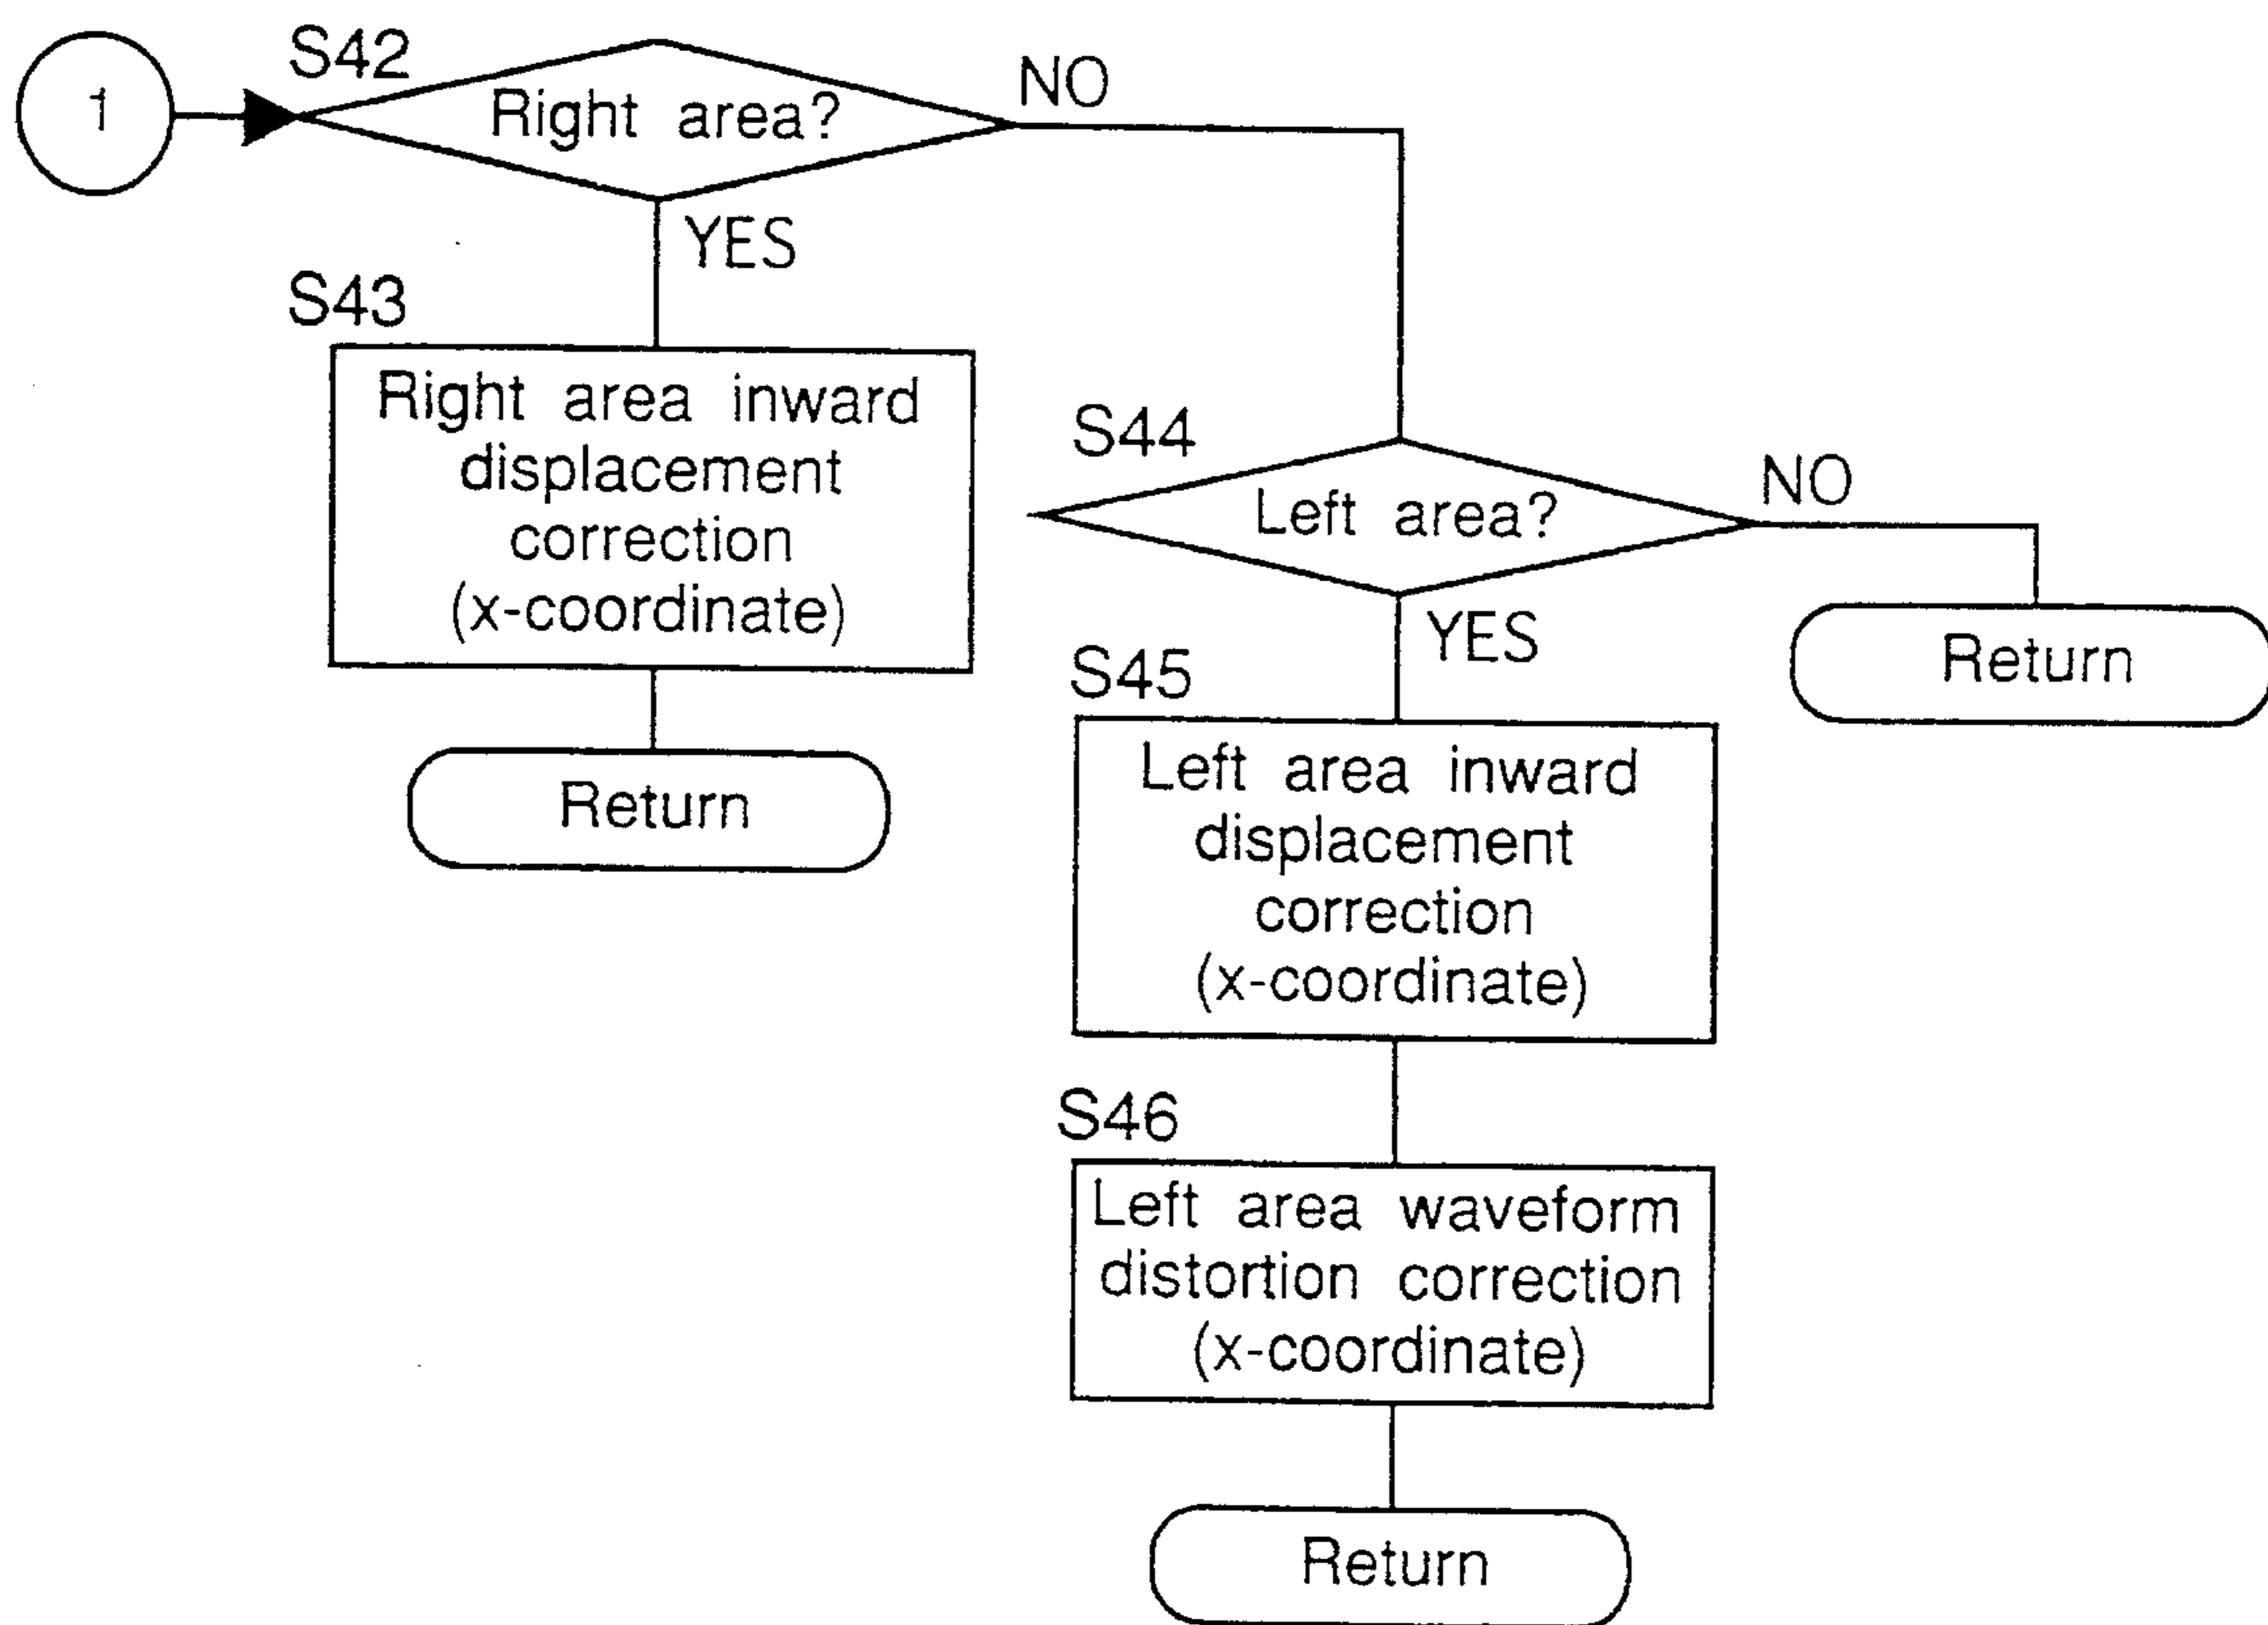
1

S42
Right area?

NO

YES

S43
Right area inward displacement correction (x-coordinate)

Return

S44
Left area?

NO

Return

YES

S45
Left area inward displacement correction (x-coordinate)

S46
Left area waveform distortion correction (x-coordinate)

Return